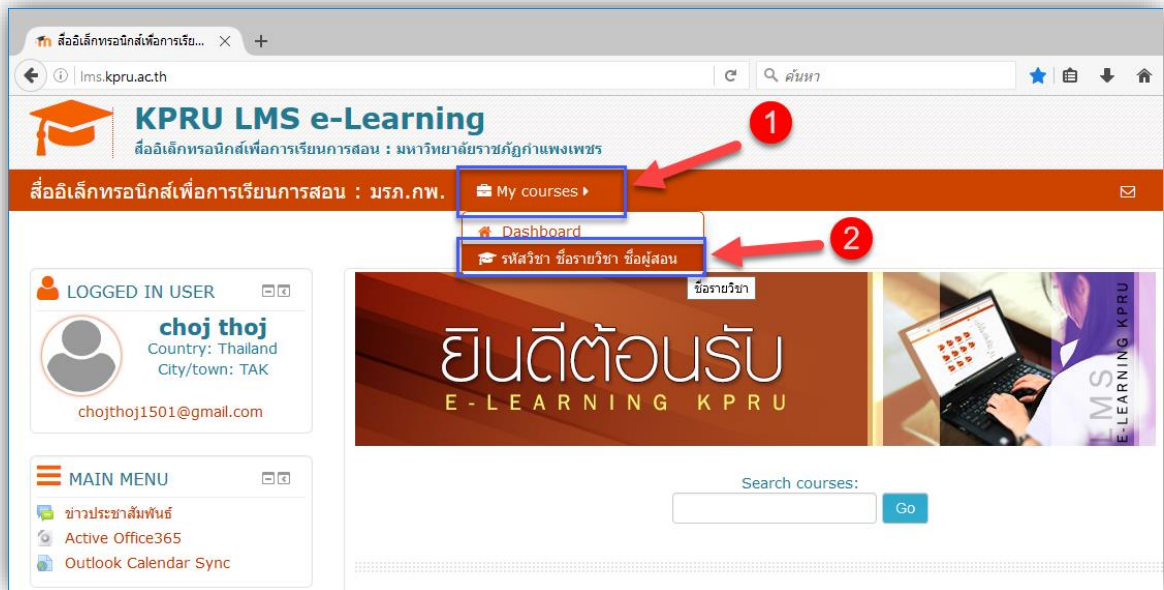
สื่ออิเล็กทรอนิกส์เพื่อการเรีย... ×
+
lms.kpru.ac.th
ค้นหา

KPRU LMS e-Learning
สื่ออิเล็กทรอนิกส์เพื่อการเรียนการสอน : มหาวิทยาลัยราชภัฏกำแพงเพชร

1

สื่ออิเล็กทรอนิกส์เพื่อการเรียนการสอน : มรภ.กพ.
My courses

Dashboard
รหัสวิชา ชื่อรายวิชา ชื่อผู้สอน
2
ชื่อรายวิชา

LOGGED IN USER
choj thoj
Country: Thailand
City/town: TAK
chojthoj1501@gmail.com

MAIN MENU
ข่าวประชาสัมพันธ์
Active Office365
Outlook Calendar Sync

ยินดีต้อนรับ
E-LEARNING KPRU
LMS
E-LEARNING KPRU

Search courses:
Go